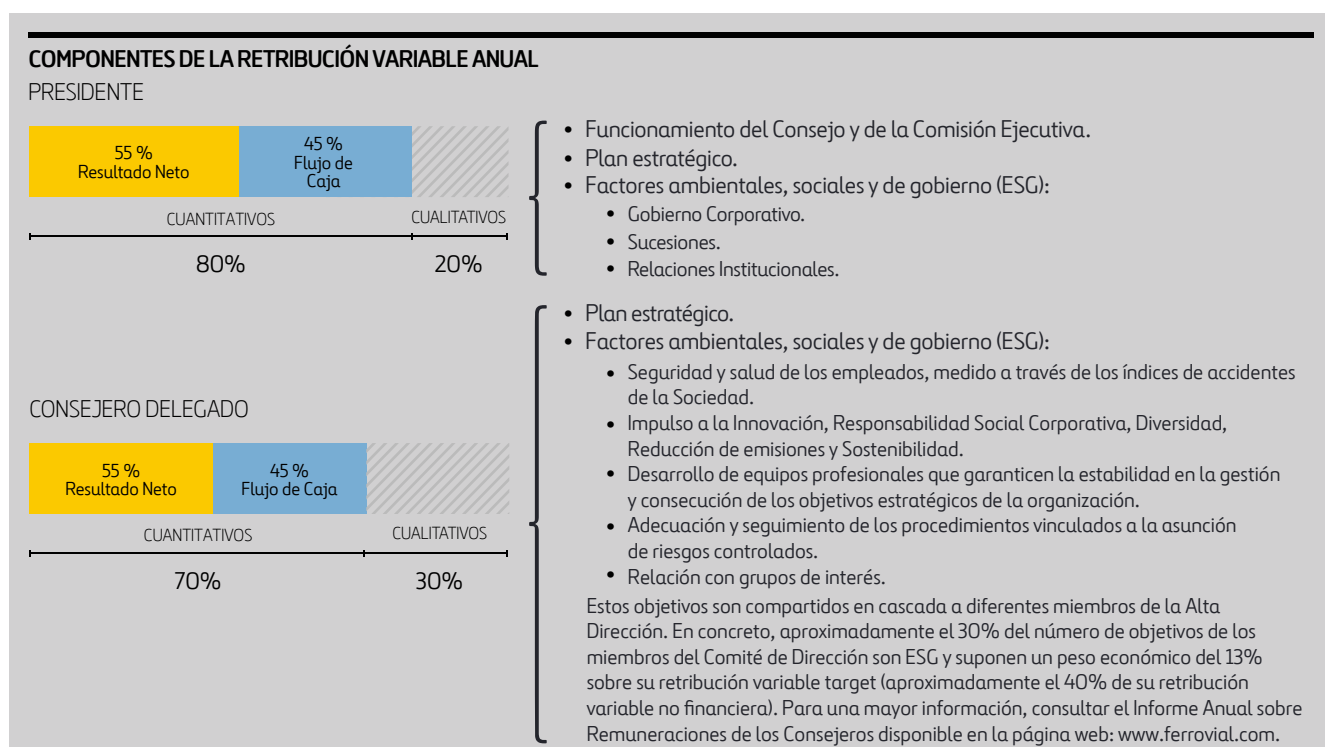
COMPONENTES DE LA RETRIBUCIÓN VARIABLE ANUAL

PRESIDENTE

55 %
Resultado Neto

45 %
Flujo de Caja

CUANTITATIVOS

CUALITATIVOS

80%

20%

• Funcionamiento del Consejo y de la Comisión Ejecutiva.
• Plan estratégico.
• Factores ambientales, sociales y de gobierno (ESG):
  • Gobierno Corporativo.
  • Sucesiones.
  • Relaciones Institucionales.

CONSEJERO DELEGADO

55 %
Resultado Neto

45 %
Flujo de Caja

CUANTITATIVOS

CUALITATIVOS

70%

30%

• Plan estratégico.
• Factores ambientales, sociales y de gobierno (ESG):
  • Seguridad y salud de los empleados, medido a través de los índices de accidentes de la Sociedad.
  • Impulso a la Innovación, Responsabilidad Social Corporativa, Diversidad, Reducción de emisiones y Sostenibilidad.
  • Desarrollo de equipos profesionales que garanticen la estabilidad en la gestión y consecución de los objetivos estratégicos de la organización.
  • Adecuación y seguimiento de los procedimientos vinculados a la asunción de riesgos controlados.
  • Relación con grupos de interés.

Estos objetivos son compartidos en cascada a diferentes miembros de la Alta Dirección. En concreto, aproximadamente el 30% del número de objetivos de los miembros del Comité de Dirección son ESG y suponen un peso económico del 13% sobre su retribución variable target (aproximadamente el 40% de su retribución variable no financiera). Para una mayor información, consultar el Informe Anual sobre Remuneraciones de los Consejeros disponible en la página web: www.ferrovial.com.